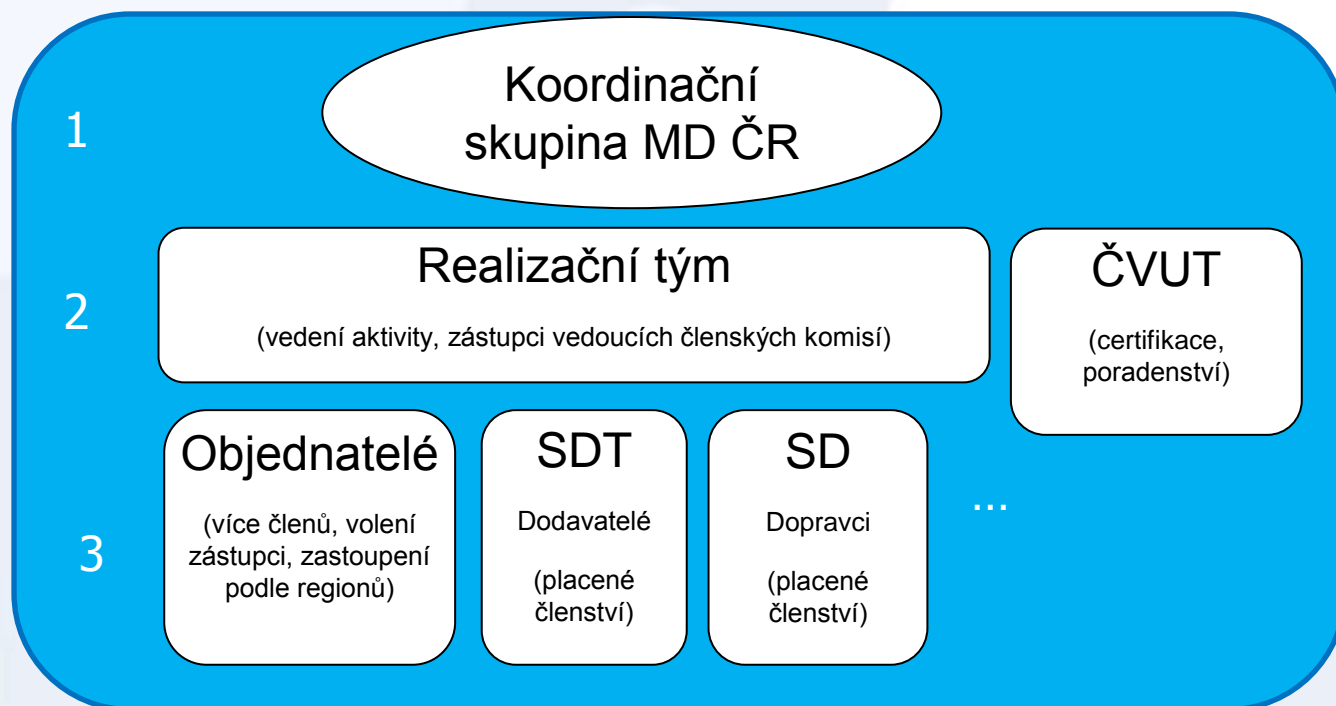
1

Koordinační skupina MD ČR

2

Realizační tým

(vedení aktivity, zástupci vedoucích členských komisí)

ČVUT

(certifikace, poradenství)

3

Objednatelé

(více členů, volení zástupci, zastoupení podle regionů)

SDT

Dodavatelé

(placené členství)

SD

Dopravci

(placené členství)

...